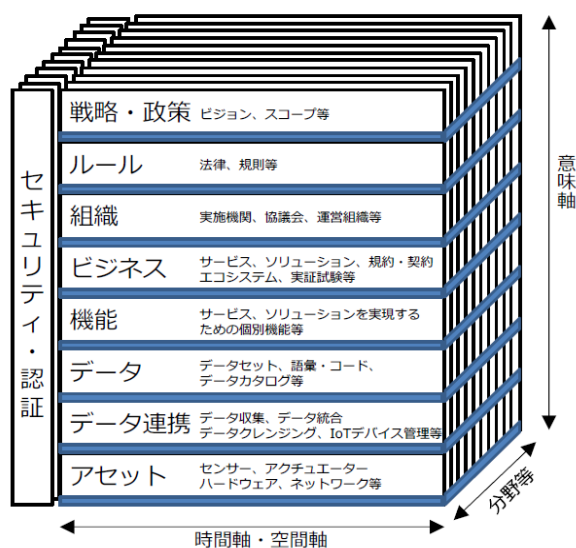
セキュリティ・認証

戦略・政策 ビジョン、スコープ等

ルール 法律、規則等

組織 実施機関、協議会、運営組織等

ビジネス サービス、ソリューション、規約・契約 エコシステム、実証試験等

機能 サービス、ソリューションを実現するための個別機能等

データ データセット、語彙・コード、データカタログ等

データ連携 データ収集、データ統合 データクレンジング、IoTデバイス管理等

アセット センサー、アクチュエーター ハードウェア、ネットワーク等

意味軸

分野等

時間軸・空間軸